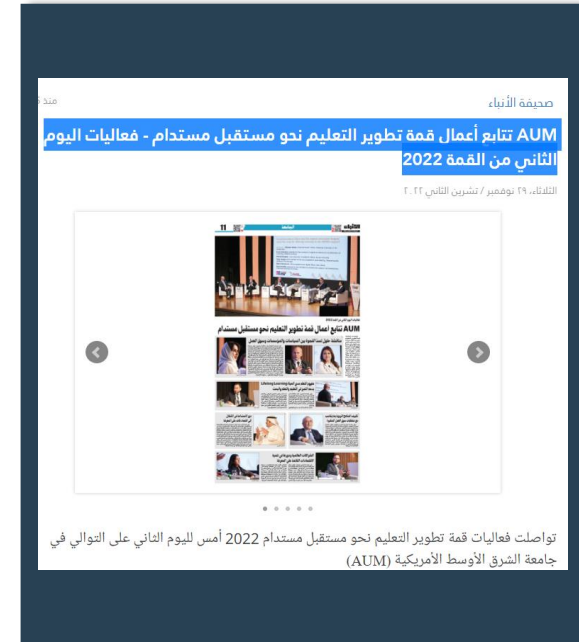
صحيفة الأنباء

منذ

AUM تتابع أعمال قمة تطوير التعليم نحو مستقبل مستدام - فعاليات اليوم الثاني من القمة 2022

الثلاثاء، ٢٩ نوفمبر / تشرين الثاني ٢٠٢٢

AUM تتابع أعمال قمة تطوير التعليم نحو مستقبل مستدام

تواصلت فعاليات قمة تطوير التعليم نحو مستقبل مستدام 2022 أمس لليوم الثاني على التوالي في جامعة الشرق الأوسط الأمريكية (AUM)